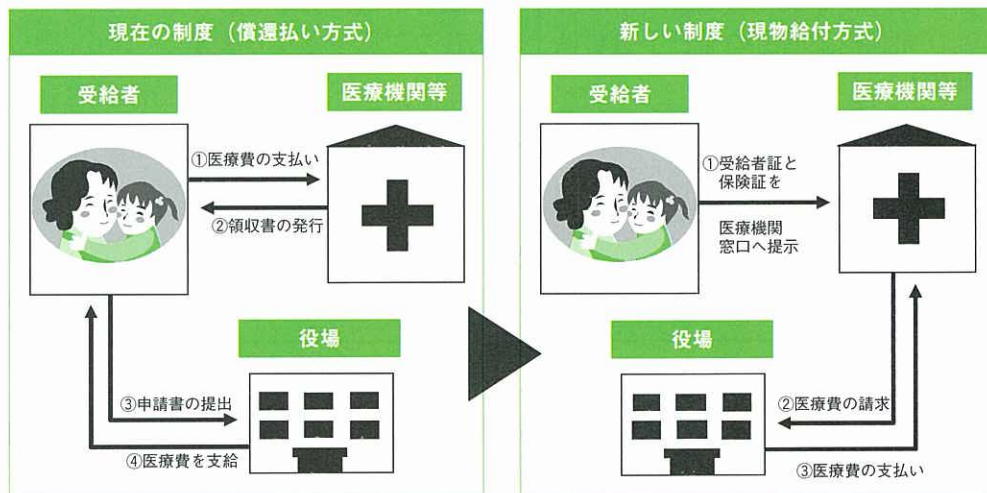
現在の制度（償還払い方式）

受給者

医療機関等

①医療費の支払い

②領収書の発行

役場

③申請書の提出

④医療費を支給

新しい制度（現物給付方式）

受給者

医療機関等

①受給者証と保険証を

医療機関窓口へ提示

役場

②医療費の請求

③医療費の支払い